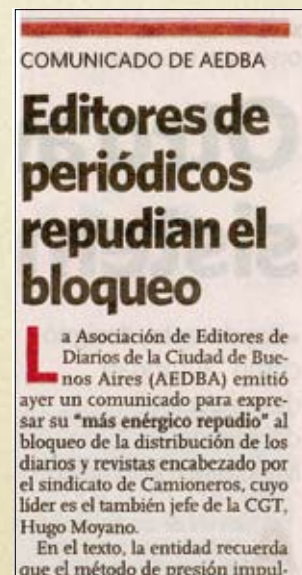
COMUNICADO DE AEDBA

Editores de periódicos repudian el bloqueo

La Asociación de Editores de Diarios de la Ciudad de Buenos Aires (AEDBA) emitió ayer un comunicado para expresar su "más enérgico repudio" al bloqueo de la distribución de los diarios y revistas encabezado por el sindicato de Camioneros, cuyo líder es el también jefe de la CGT, Hugo Moyano.

En el texto, la entidad recuerda que el método de presión impul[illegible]